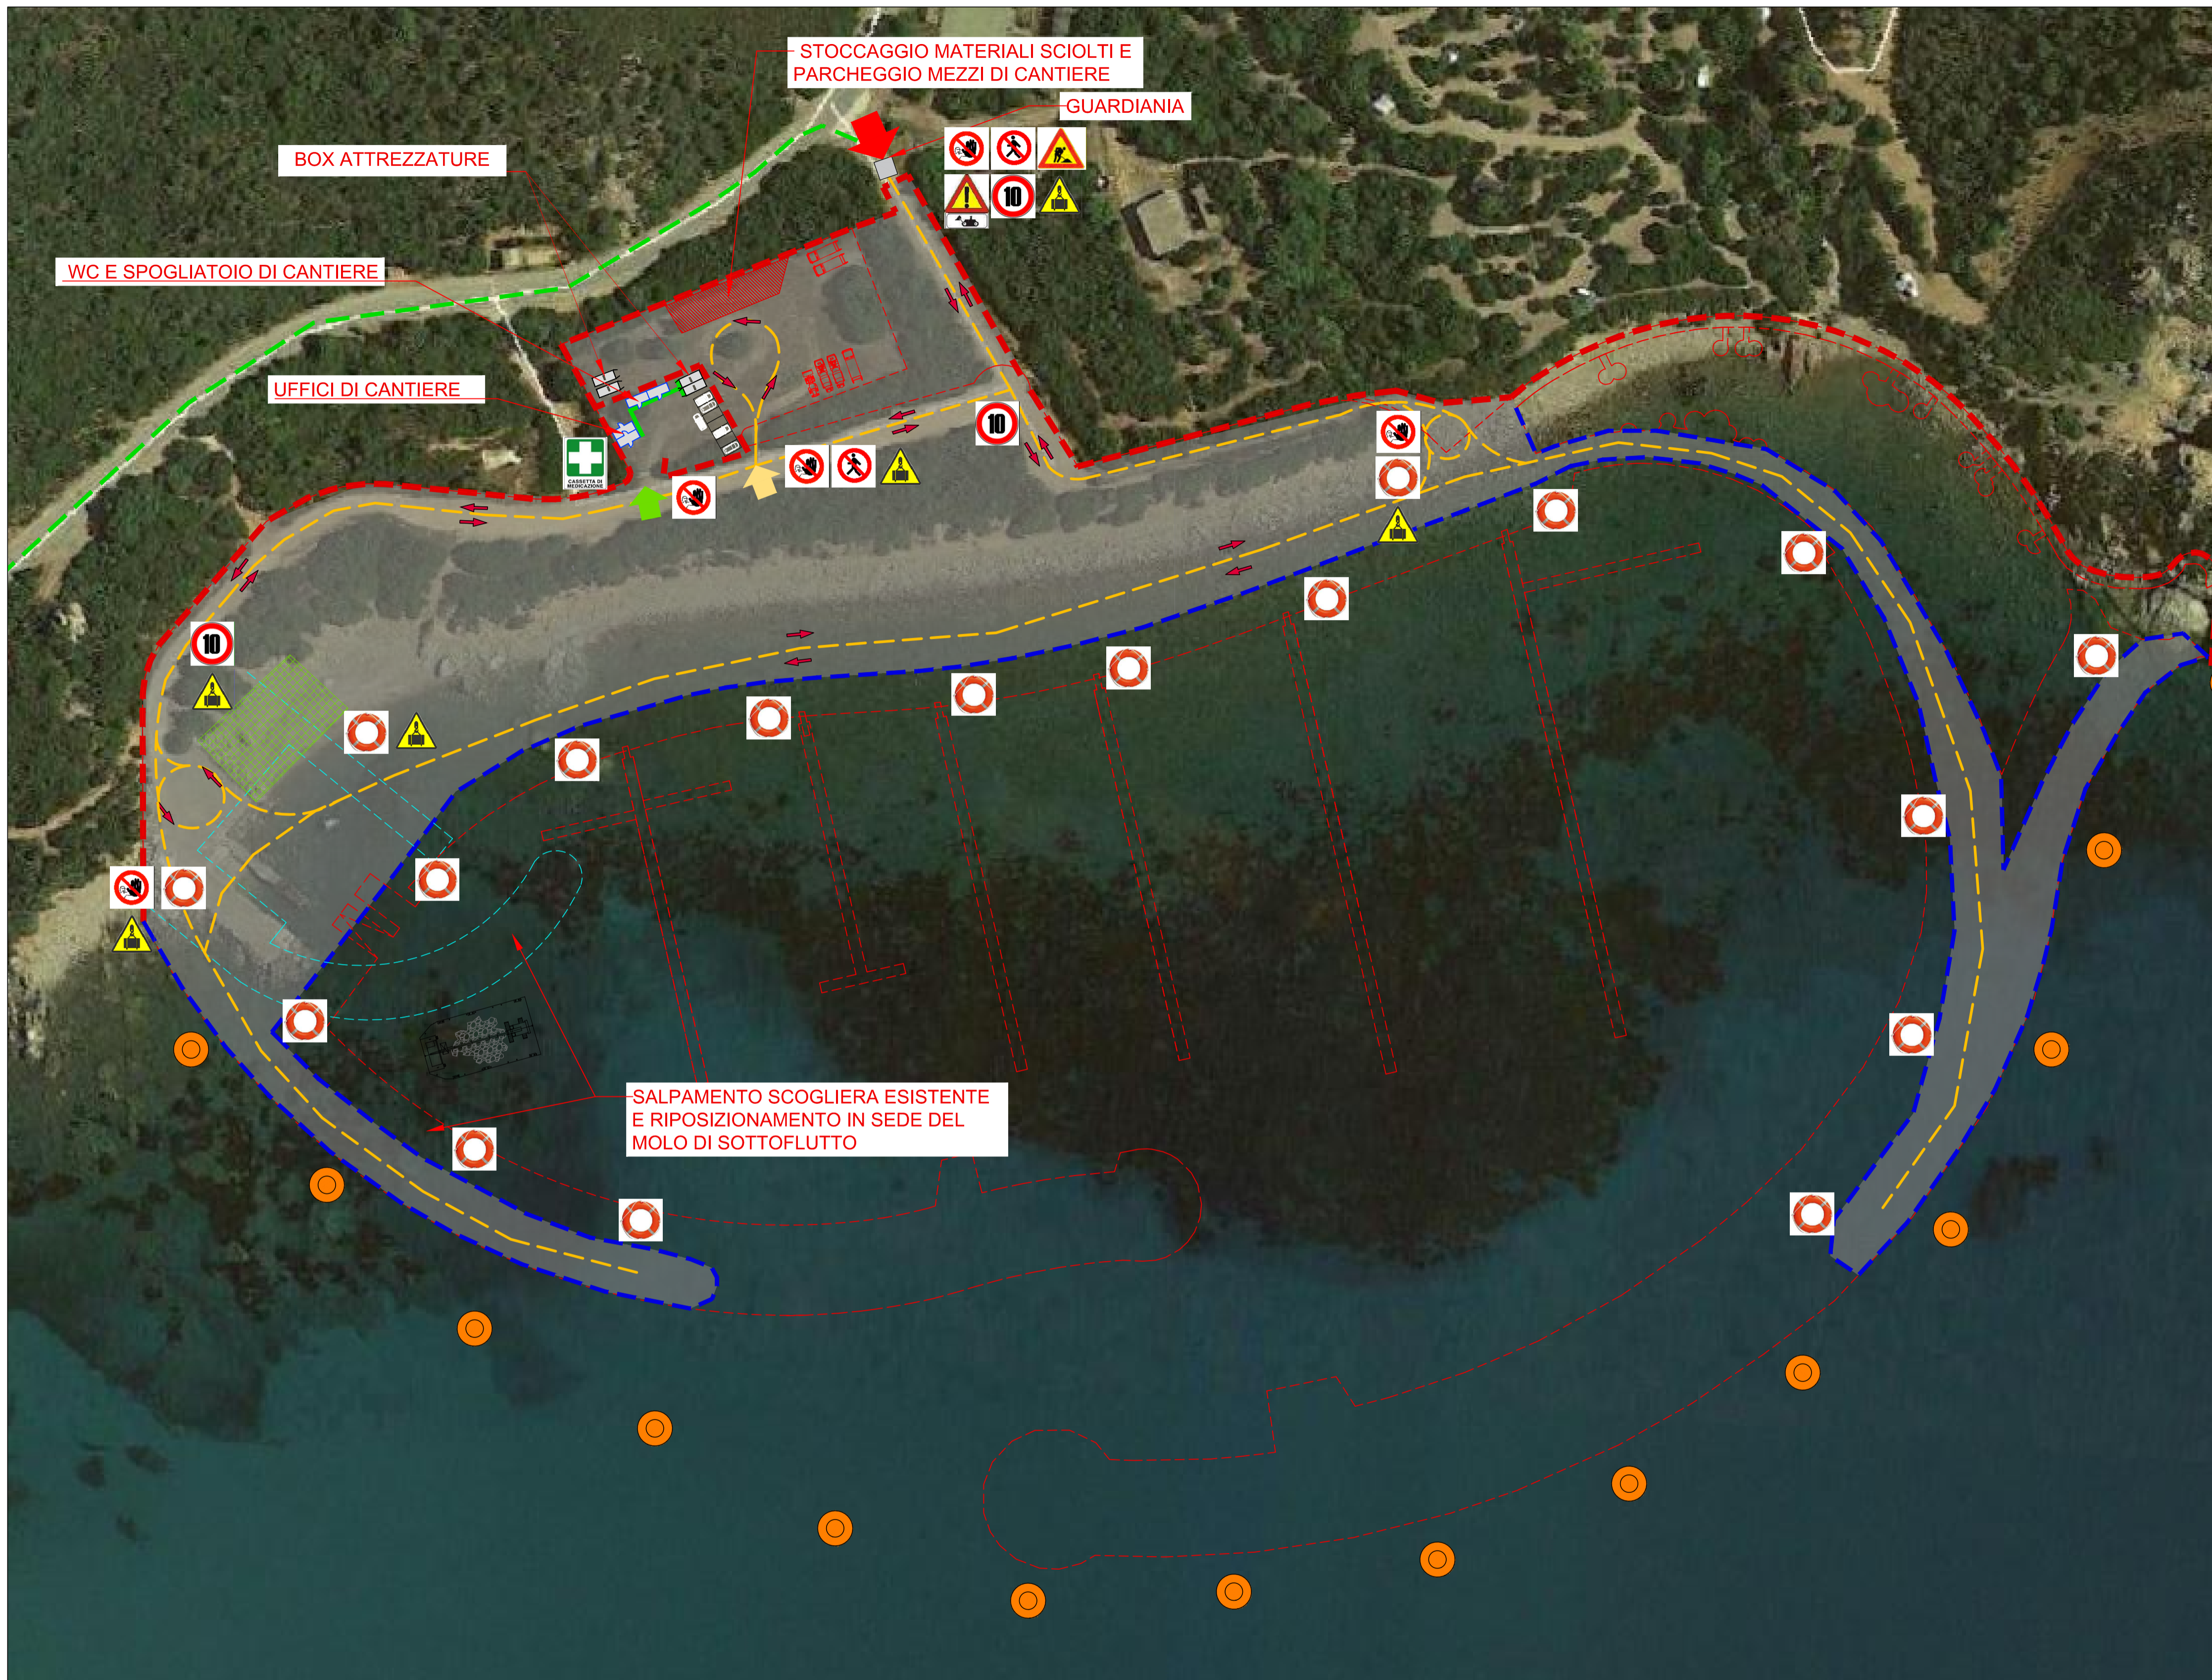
STOCCAGGIO MATERIALI SCIOLTI E PARCHEGGIO MEZZI DI CANTIERE

GUARDIANIA

BOX ATTREZZATURE

WC E SPOGLIATOIO DI CANTIERE

UFFICI DI CANTIERE

CASSETTA DI MEDICAZIONE

10

10

10

10

SALPAMENTO SCOGLIERA ESISTENTE E RIPOSIZIONAMENTO IN SEDE DEL MOLO DI SOTTOFLUTTO